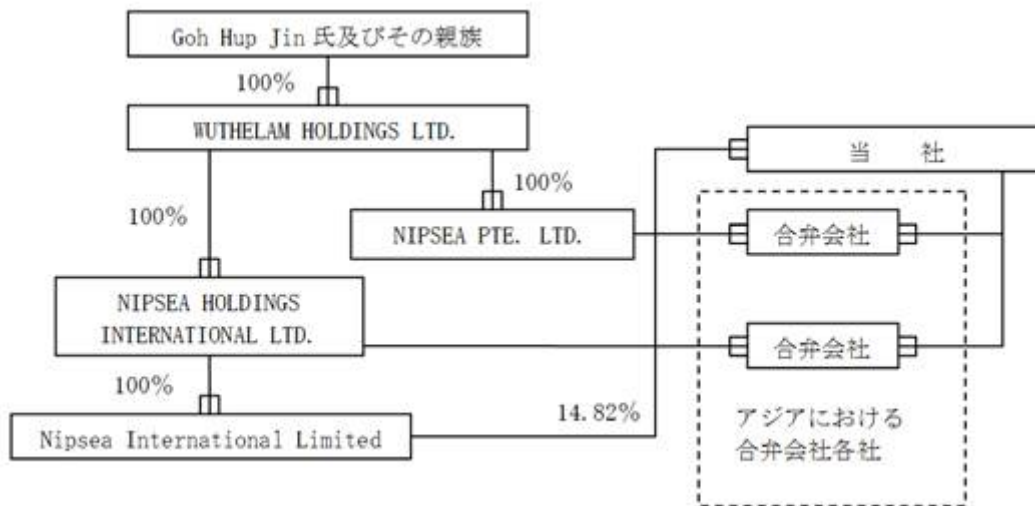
Goh Hup Jin 氏及びその親族

100%

WUTHELAM HOLDINGS LTD.

100%

100%

NIPSEA PTE. LTD.

当　社

合弁会社

NIPSEA HOLDINGS INTERNATIONAL LTD.

合弁会社

100%

Nipsea International Limited

14.82%

アジアにおける
合弁会社各社